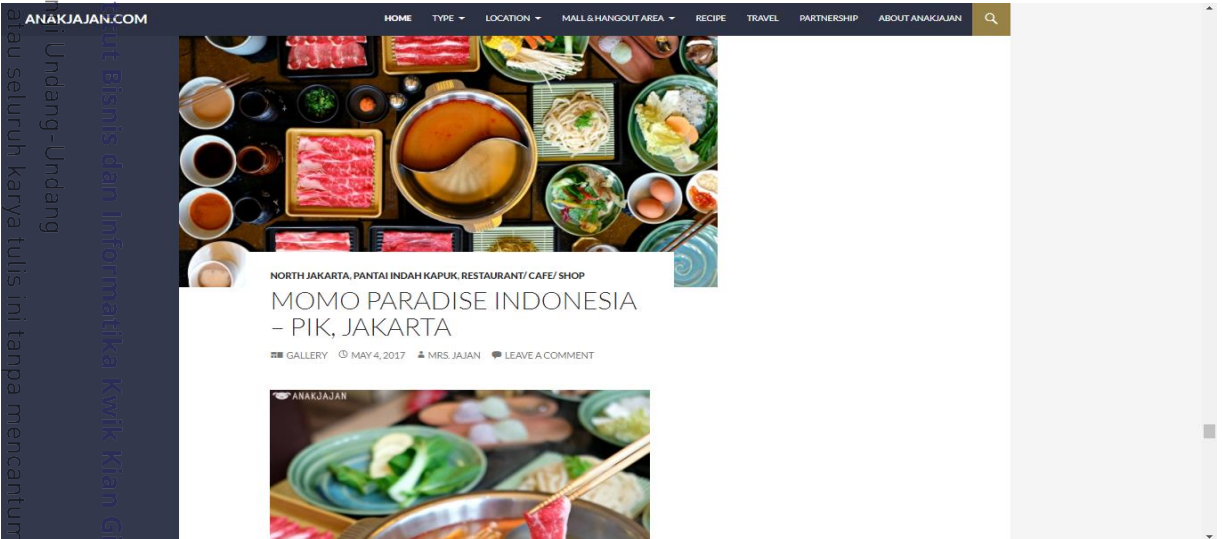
ANAKJAJAN.COM

HOME TYPE LOCATION MALL & HANGOUT AREA RECIPE TRAVEL PARTNERSHIP ABOUT ANAKJAJAN

NORTH JAKARTA, PANTAI INDAH KAPUK, RESTAURANT/ CAFE/ SHOP

MOMO PARADISE INDONESIA – PIK, JAKARTA

GALLERY MAY 4, 2017 MRS. JAJAN LEAVE A COMMENT

ANAKJAJAN

ut Bisnis dan Informatika Kwik Kian Gi
i Undang-Undang
atau seluruh karya tulis ini tanpa mencantum